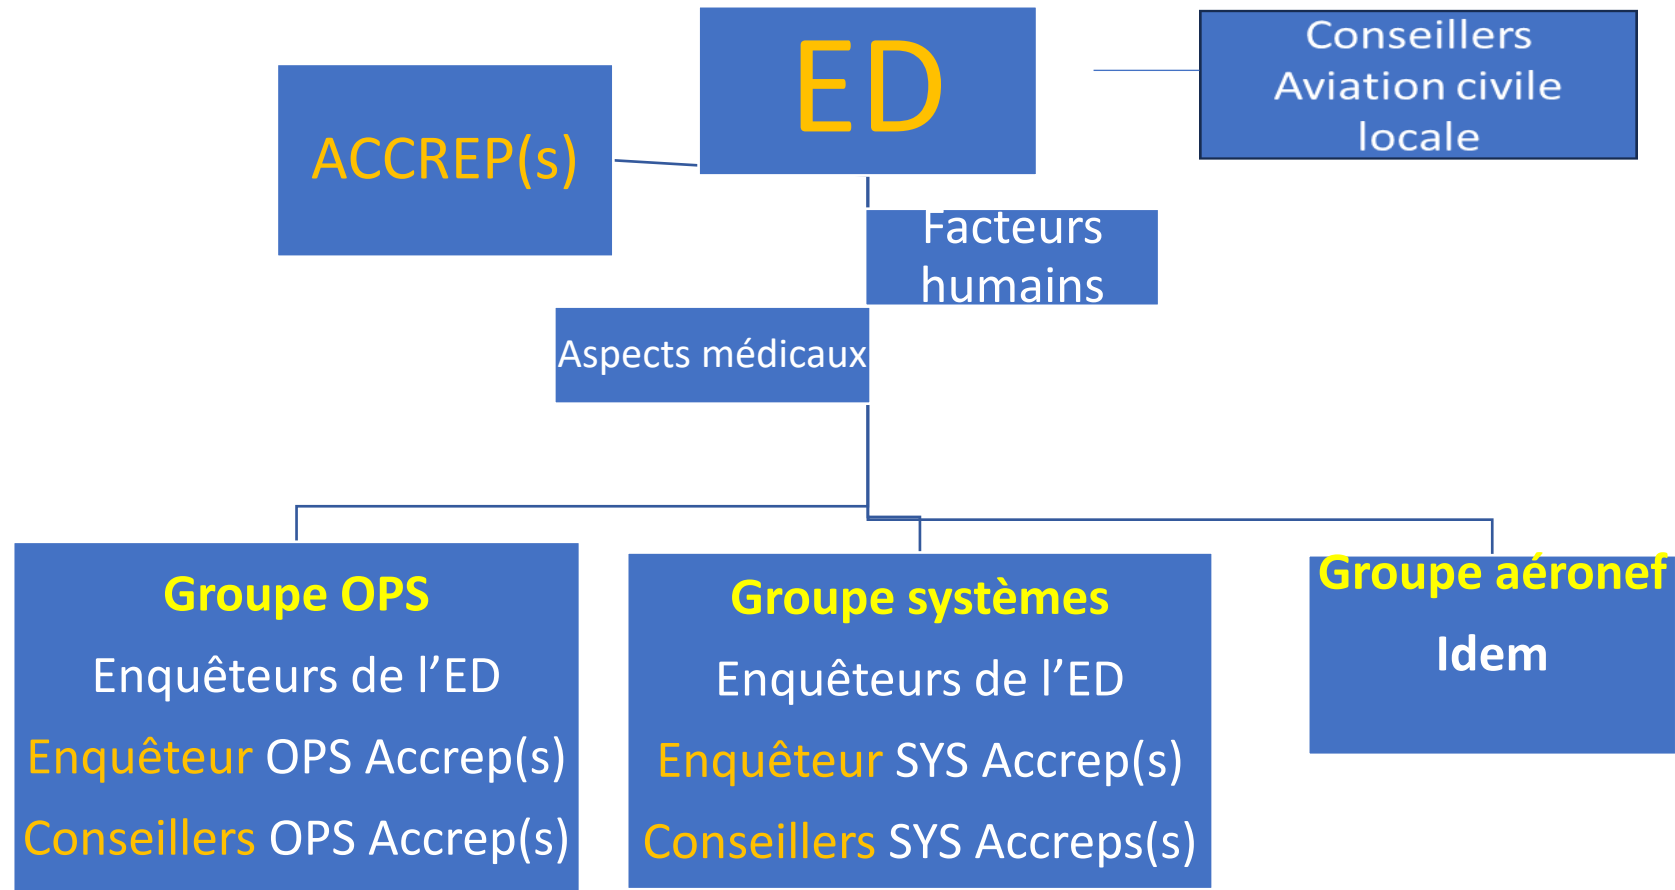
ED

ACCREP(s)

Conseillers Aviation civile locale

Facteurs humains

Aspects médicaux

Groupe OPS

Enquêteurs de l’ED

Enquêteur OPS Accrep(s)

Conseillers OPS Accrep(s)

Groupe systèmes

Enquêteurs de l’ED

Enquêteur SYS Accrep(s)

Conseillers SYS Accreps(s)

Groupe aéronef

Idem